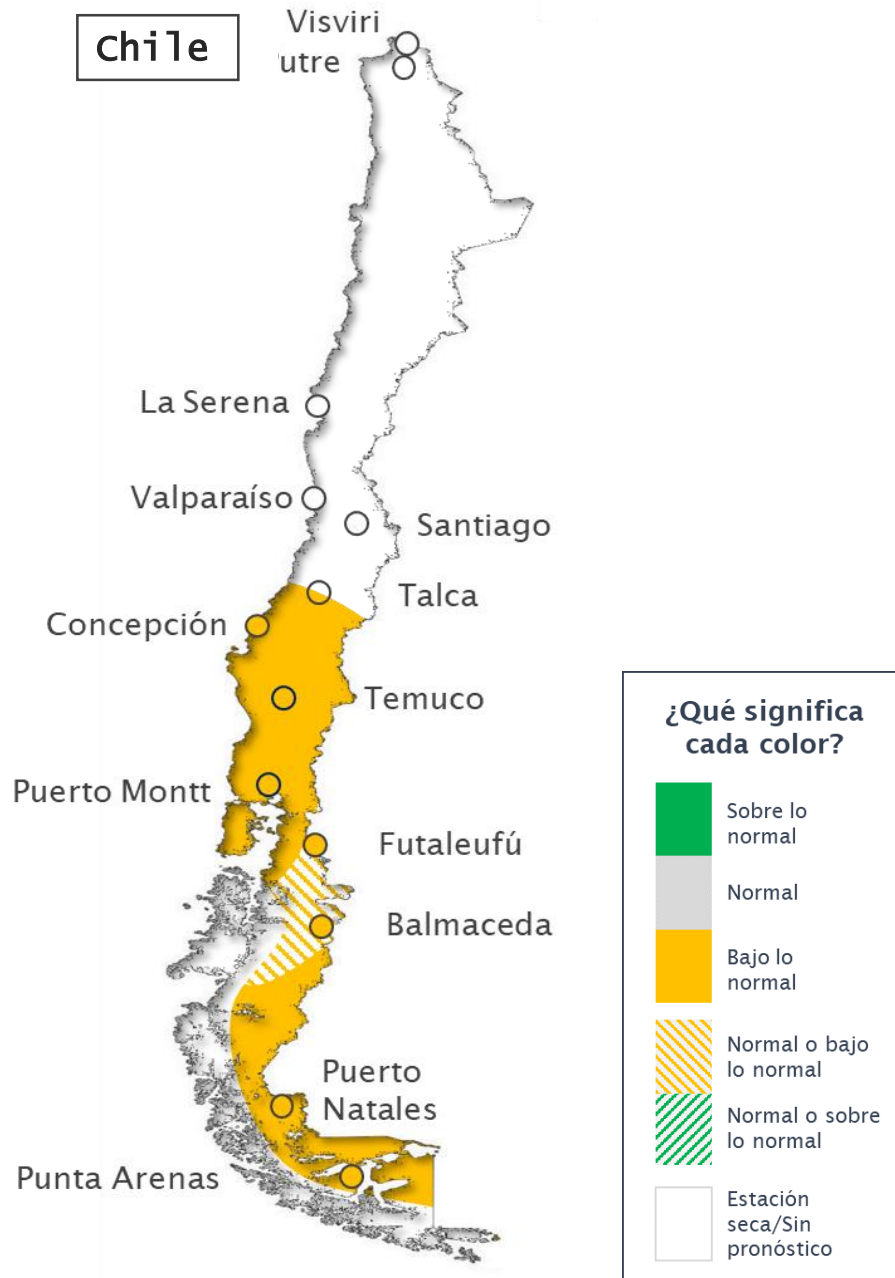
Chile

Visviri

utre

La Serena

Valparaíso

Santiago

Talca

Concepción

Temuco

Puerto Montt

Futaleufú

Balmaceda

Puerto Natales

Punta Arenas

¿Qué significa cada color?

Sobre lo normal

Normal

Bajo lo normal

Normal o bajo lo normal

Normal o sobre lo normal

Estación seca/Sin pronóstico